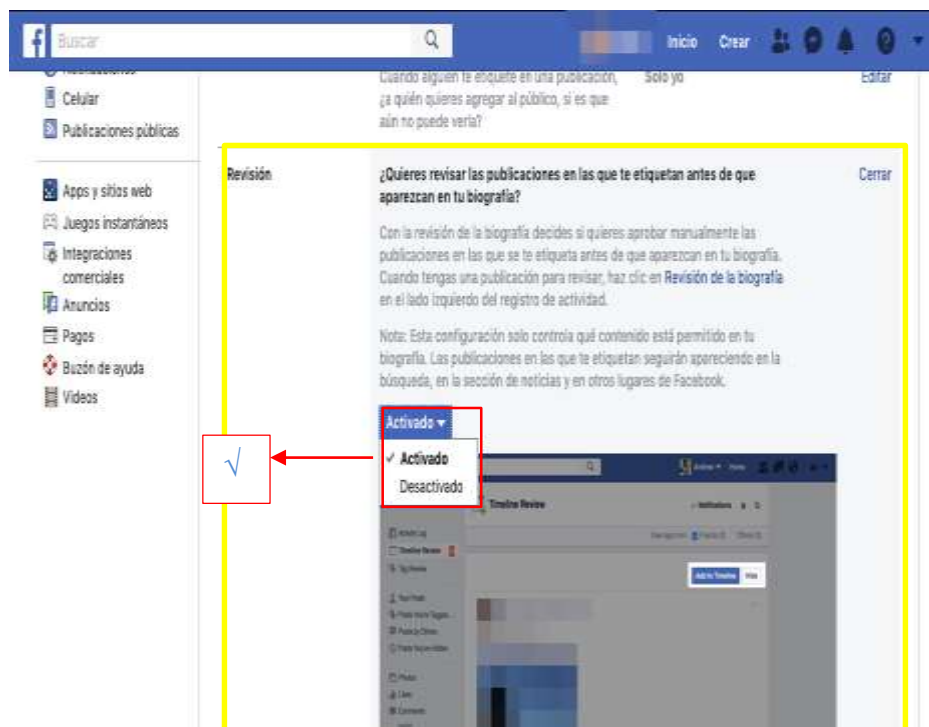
Buscar

Inicio Crear

Celular

Publicaciones públicas

Apps y sitios web

Juegos instantáneos

Integraciones comerciales

Anuncios

Pagos

Buzón de ayuda

Videos

Cuando alguien te etiquete en una publicación, ¿a quién quieres agregar al público, si es que aún no puede verla?

Solo yo

Editar

Revisión

¿Quieres revisar las publicaciones en las que te etiquetan antes de que aparezcan en tu biografía?

Cerrar

Con la revisión de la biografía decides si quieres aprobar manualmente las publicaciones en las que se te etiqueta antes de que aparezcan en tu biografía. Cuando tengas una publicación para revisar, haz clic en Revisión de la biografía en el lado izquierdo del registro de actividad.

Nota: Esta configuración solo controla qué contenido está permitido en tu biografía. Las publicaciones en las que te etiquetan seguirán apareciendo en la búsqueda, en la sección de noticias y en otros lugares de Facebook.

Activado ▾

✓ Activado

Desactivado

√

Timeline Review

Activity Log

Timeline Review

Tag Review

Add to Timeline

Hide

Photos

Likes

Comments